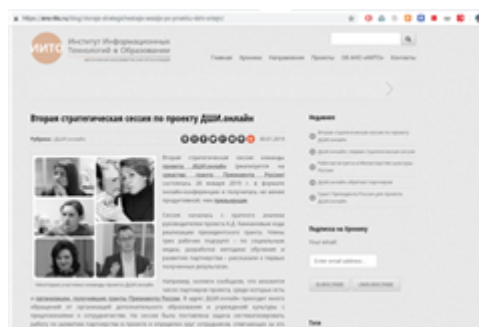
https://www.itio.ru/blog/

ИИТО Институт Информационных Технологий в Образовании

Главная Хроника Направления Проекты ОБ АНО «ИИТО» Контакты

Вторая стратегическая сессия по проекту ДШИ.онлайн

Рубрики: ДШИ.онлайн

Вторая стратегическая сессия команды проекта ДШИ.онлайн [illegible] Президентских грантов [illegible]

Сессия началась с краткого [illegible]

Недавнее

Подписка на Хронику

Your email:

Enter email address...

SUBSCRIBE UNSUBSCRIBE

Теги

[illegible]